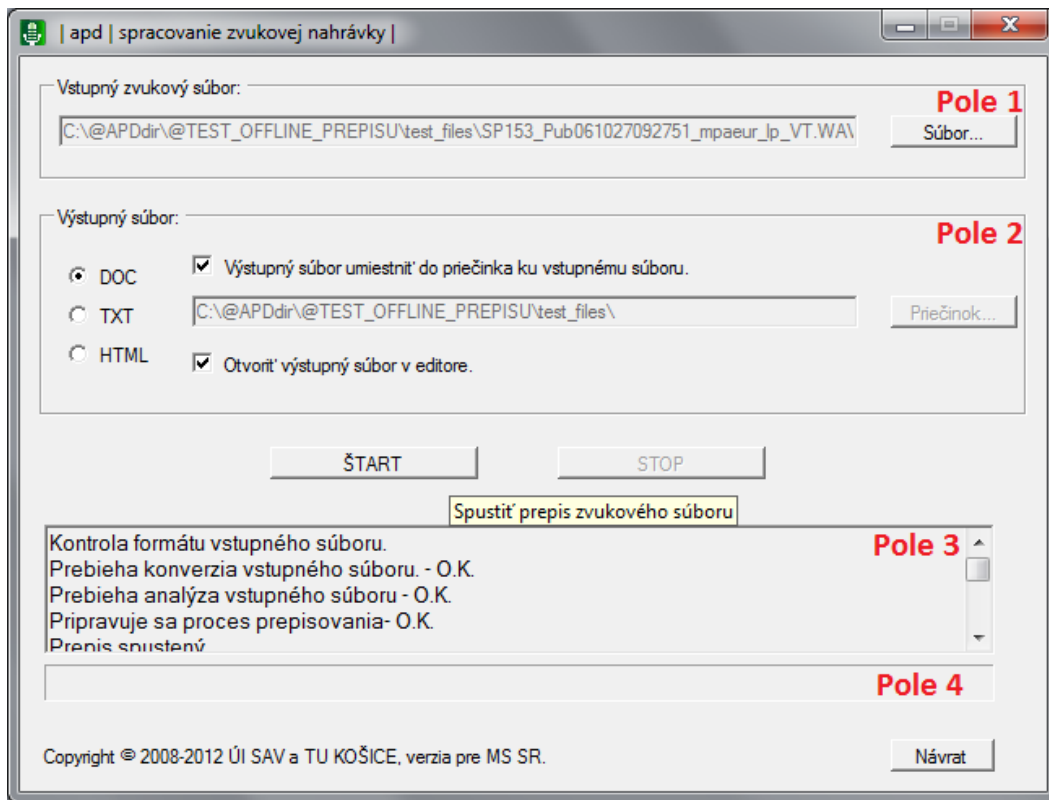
| apd | spracovanie zvukovej nahrávky |

Vstupný zvukový súbor:

Pole 1

C:\@APDdir\@TEST_OFFLINE_PREPISU\test_files\SP153_Pub061027092751_mpaeur_lp_VT.WA\

Súbor...

Výstupný súbor:

Pole 2

DOC

TXT

HTML

Výstupný súbor umiestniť do priečinka ku vstupnému súboru.

C:\@APDdir\@TEST_OFFLINE_PREPISU\test_files\

Priečinok...

Otvoriť výstupný súbor v editore.

ŠTART

STOP

Spustiť prepis zvukového súboru

Kontrola formátu vstupného súboru.
Prebieha konverzia vstupného súboru. - O.K.
Prebieha analýza vstupného súboru - O.K.
Pripravuje sa proces prepisovania- O.K.
Prepis spustený

Pole 3

Pole 4

Copyright © 2008-2012 ÚI SAV a TU KOŠICE, verzia pre MS SR.

Návrat